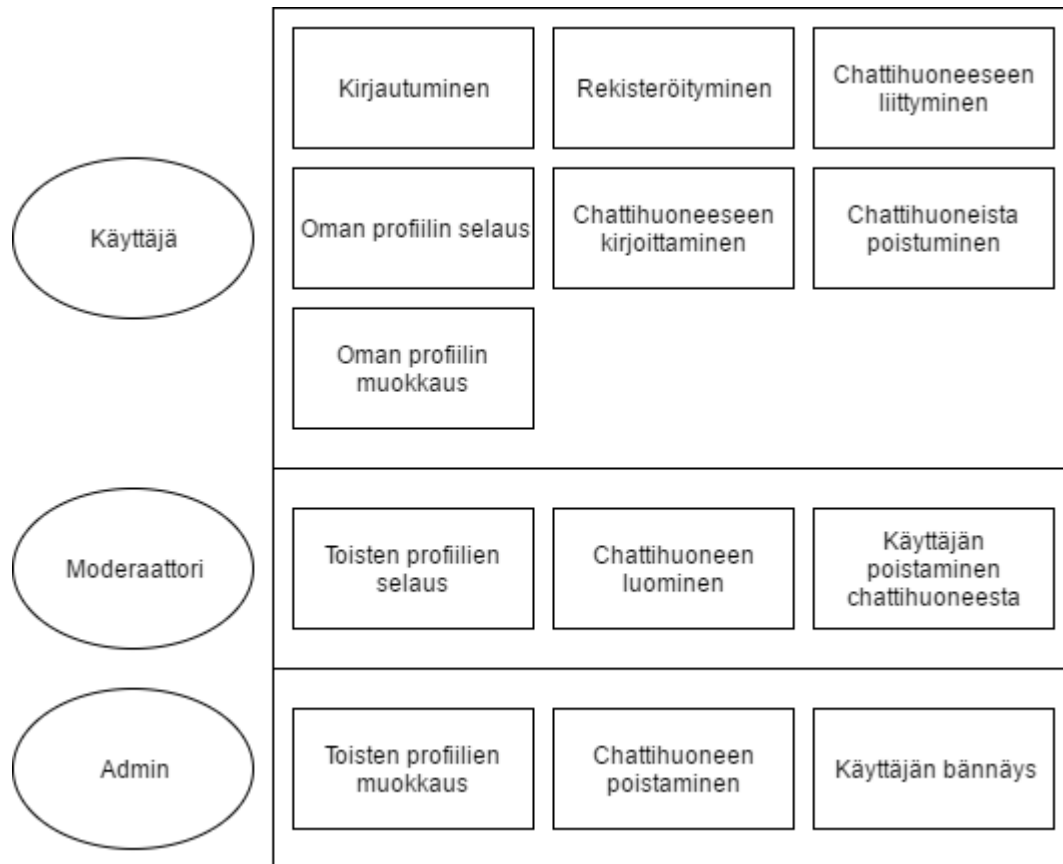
Käyttäjä

Kirjautuminen

Rekisteröityminen

Chattihuoneeseen liittyminen

Oman profiilin selaus

Chattihuoneeseen kirjoittaminen

Chattihuoneista poistuminen

Oman profiilin muokkaus

Moderaattori

Toisten profiilien selaus

Chattihuoneen luominen

Käyttäjän poistaminen chattihuoneesta

Admin

Toisten profiilien muokkaus

Chattihuoneen poistaminen

Käyttäjän bännäys